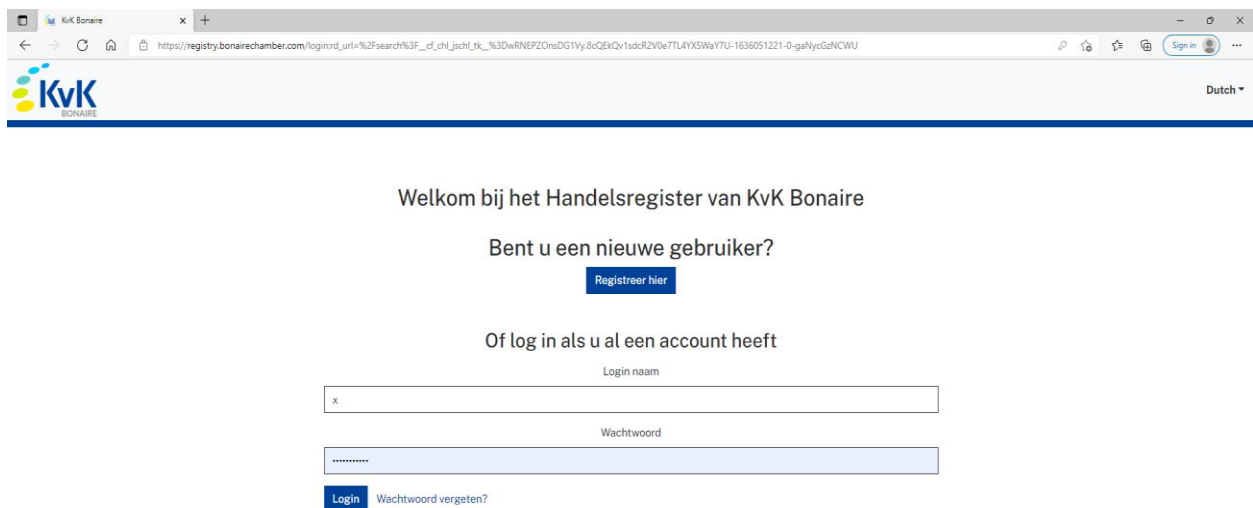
KvK Bonaire

https://registry.bonairechamber.com/login;rd_url=%2Fsearch%3F__cf_chl_jschl_tk__%3DwRNEPZOnsDG1Vy.8cQEkQv1sdcR2V0e7TL4YX5WaY7U-1636051221-0-gaNycGzNCWU

Sign in

KvK
BONAIRE

Dutch

Welkom bij het Handelsregister van KvK Bonaire

Bent u een nieuwe gebruiker?

Registreer hier

Of log in als u al een account heeft

Login naam

x

Wachtwoord

...........

Login

Wachtwoord vergeten?